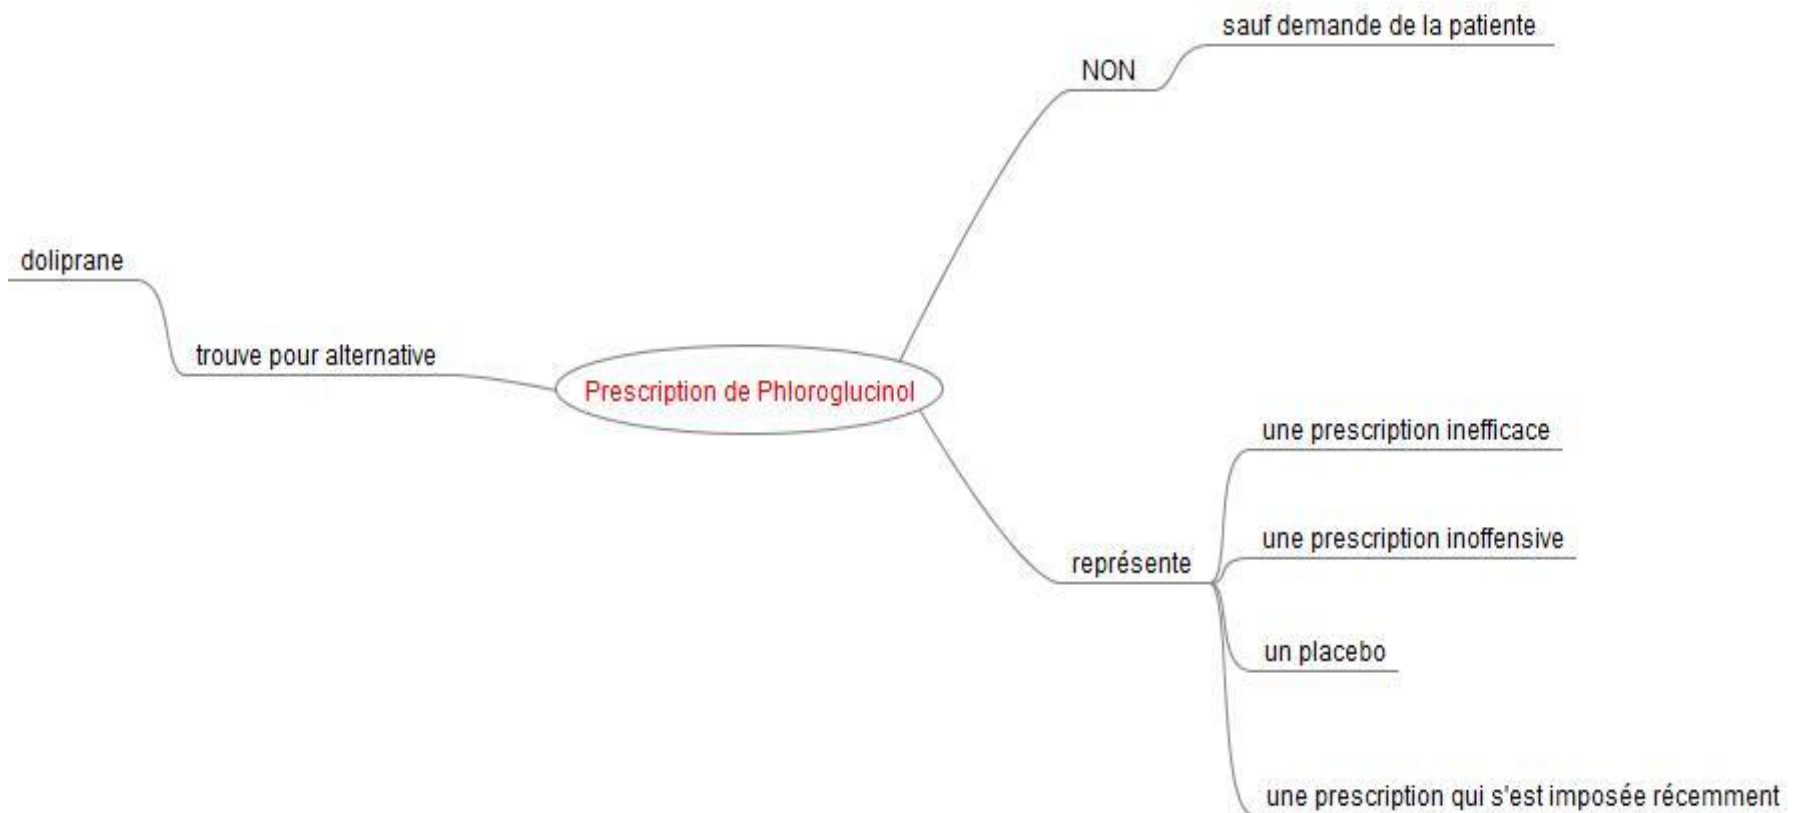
Prescription de Phloroglucinol

NON

sauf demande de la patiente

représente

une prescription inefficace

une prescription inoffensive

un placebo

une prescription qui s'est imposée récemment

trouve pour alternative

doliprane